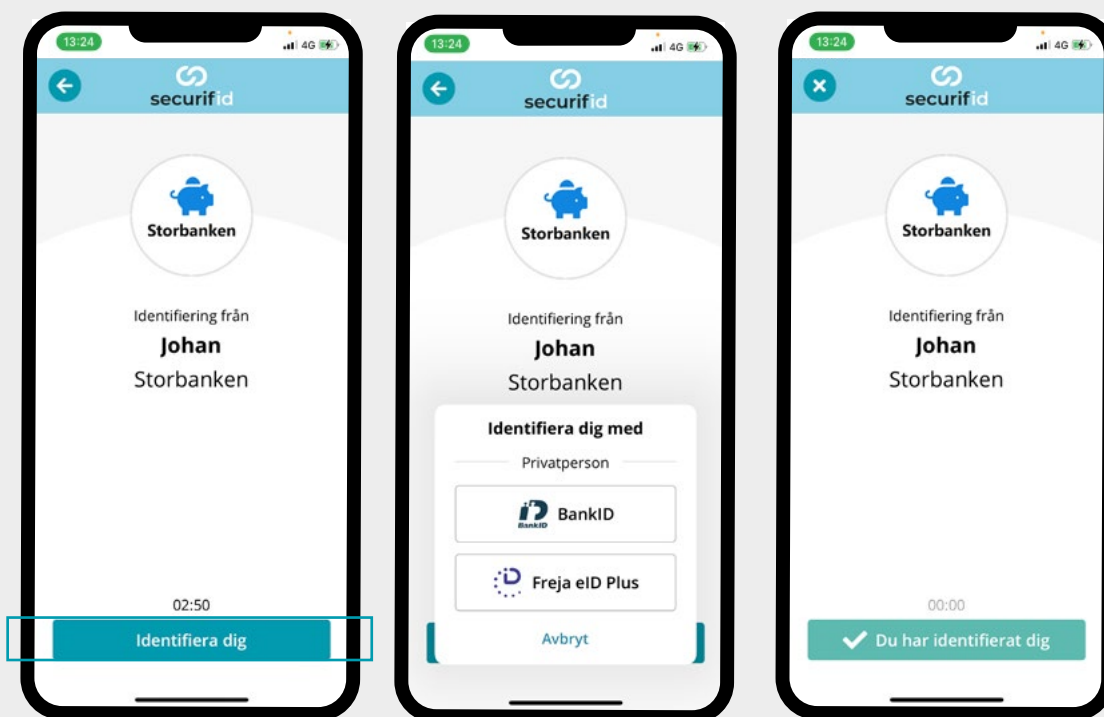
13:24
4G
securifid
Storbanken
Identifiering från
Johan
Storbanken
02:50
Identifiera dig

13:24
4G
securifid
Storbanken
Identifiering från
Johan
Storbanken
Identifiera dig med
Privatperson
BankID
BankID
Freja eID Plus
Avbryt

13:24
4G
securifid
Storbanken
Identifiering från
Johan
Storbanken
00:00
Du har identifierat dig